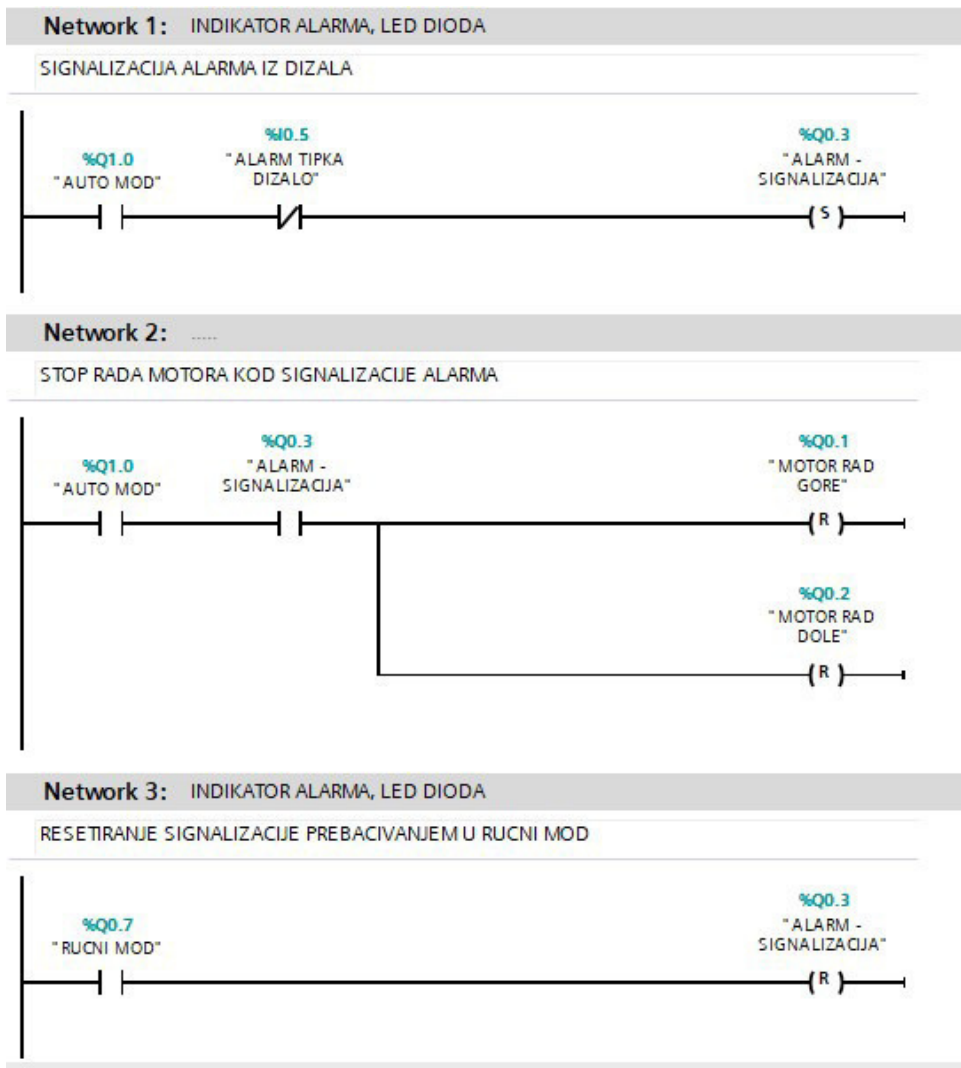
Network 1: INDIKATOR ALARMA, LED DIODA

SIGNALIZACIJA ALARMA IZ DIZALA

%Q1.0
"AUTO MOD"

%I0.5
"ALARM TIPKA DIZALO"

%Q0.3
"ALARM - SIGNALIZACIJA"

S

Network 2: ......

STOP RADA MOTORA KOD SIGNALIZACIJE ALARMA

%Q1.0
"AUTO MOD"

%Q0.3
"ALARM - SIGNALIZACIJA"

%Q0.1
"MOTOR RAD GORE"

R

%Q0.2
"MOTOR RAD DOLE"

R

Network 3: INDIKATOR ALARMA, LED DIODA

RESETIRANJE SIGNALIZACIJE PREBACIVANJEM U RUCNI MOD

%Q0.7
"RUCNI MOD"

%Q0.3
"ALARM - SIGNALIZACIJA"

R